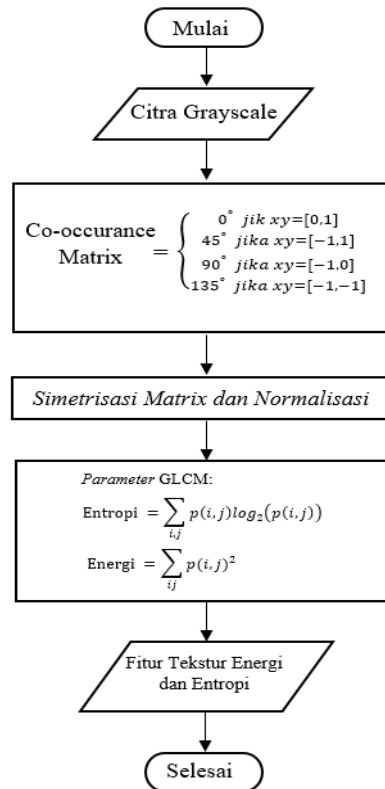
Mulai

Citra Grayscale

Co-occurance Matrix $= \begin{cases} 0^\circ \ jik \ xy=[0,1] \\ 45^\circ \ jika \ xy=[-1,1] \\ 90^\circ \ jika \ xy=[-1,0] \\ 135^\circ \ jika \ xy=[-1,-1] \end{cases}$

Simetrisasi Matrix dan Normalisasi

Parameter GLCM:

Entropi $= \sum_{i,j} p(i,j) log_2(p(i,j))$

Energi $= \sum_{ij} p(i,j)^2$

Fitur Tekstur Energi dan Entropi

Selesai